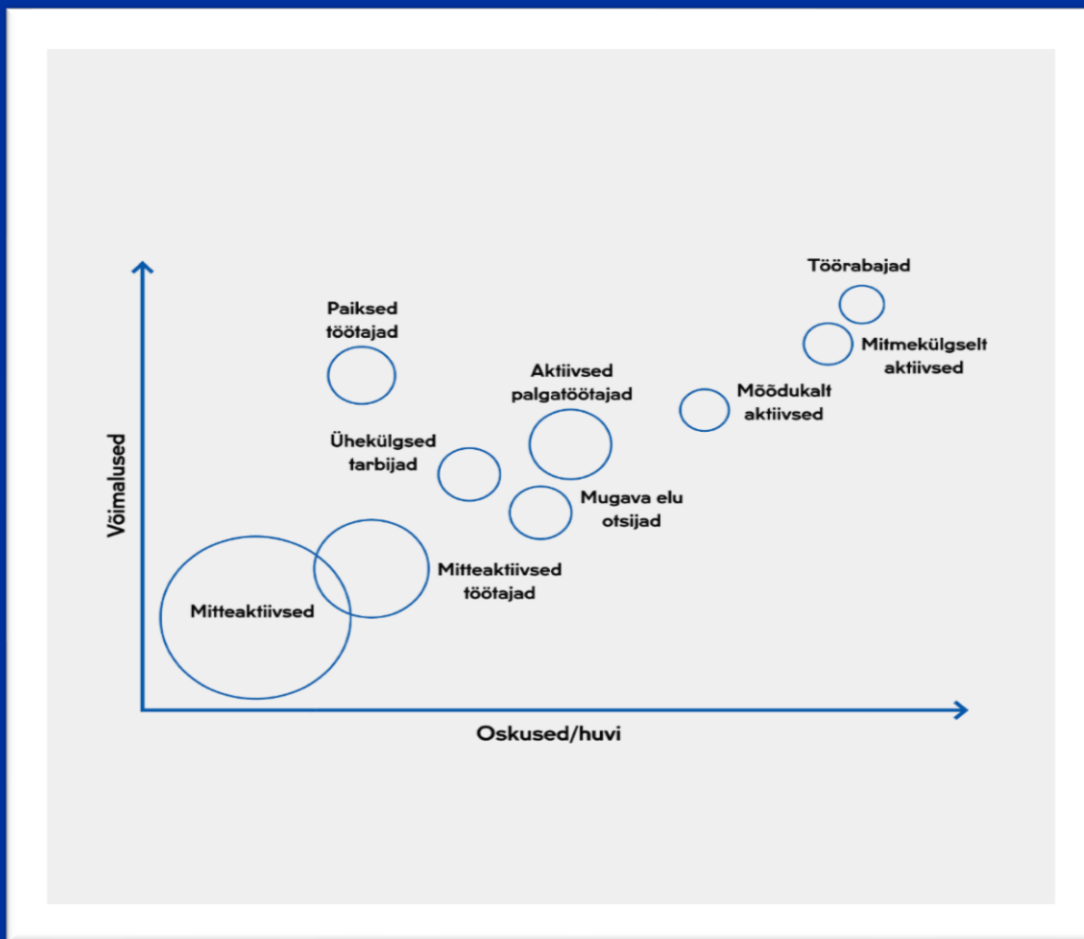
Töörabajad

Paiksed töötajad

Mitmekülgselt aktiivsed

Aktiivsed palgatöötajad

Möödukalt aktiivsed

Ühekülgsed tarbijad

Mugava elu otsijad

Võimalused

Mitteaktiivsed töötajad

Mitteaktiivsed

Oskused/huvi